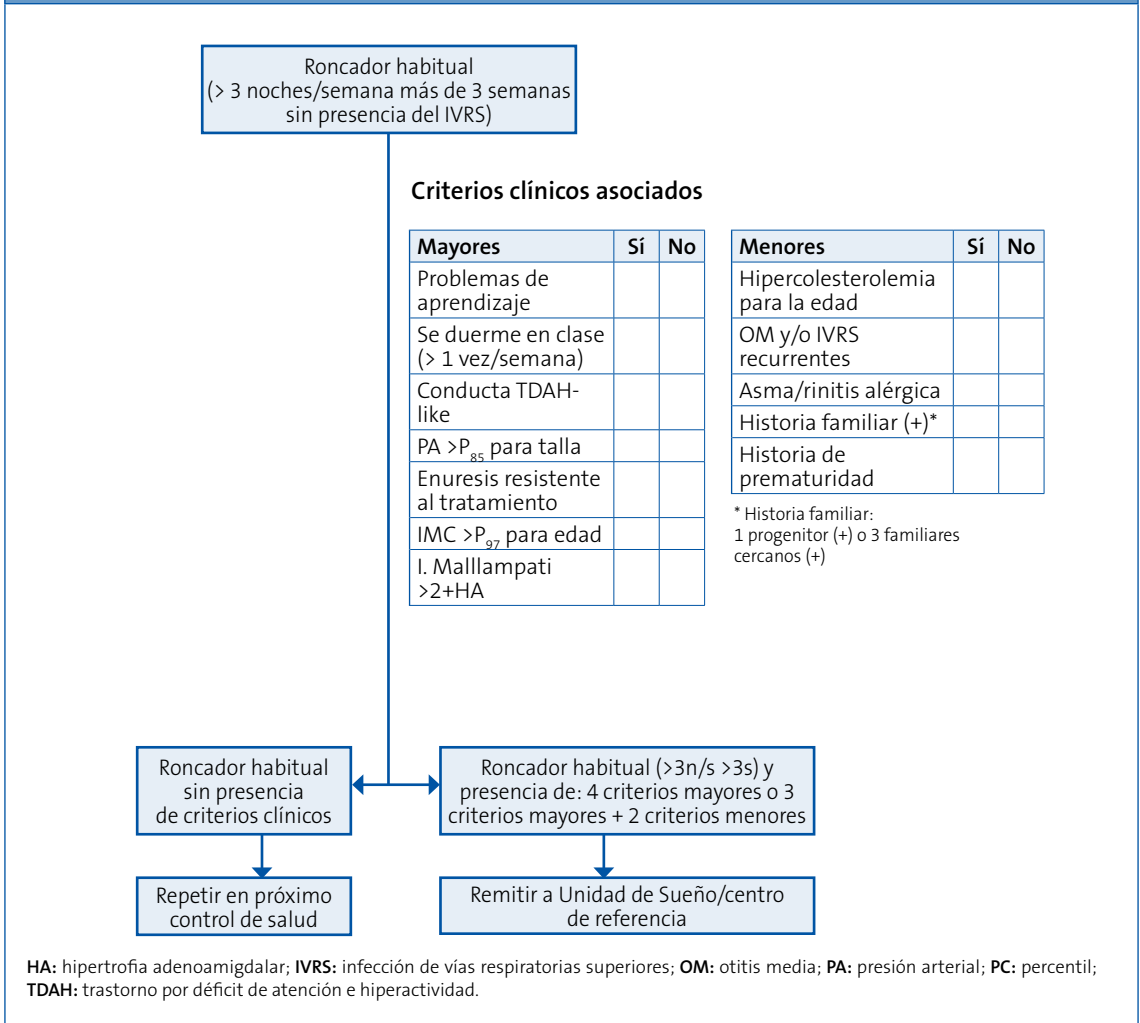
Roncador habitual (> 3 noches/semana más de 3 semanas sin presencia del IVRS)

Criterios clínicos asociados

| Mayores | Sí | No |
|---|---|---|
| Problemas de aprendizaje | | |
| Se duerme en clase (> 1 vez/semana) | | |
| Conducta TDAH-like | | |
| PA >$P_{85}$ para talla | | |
| Enuresis resistente al tratamiento | | |
| IMC >$P_{97}$ para edad | | |
| I. Malllampati >2+HA | | |

| Menores | Sí | No |
|---|---|---|
| Hipercolesterolemia para la edad | | |
| OM y/o IVRS recurrentes | | |
| Asma/rinitis alérgica | | |
| Historia familiar (+)* | | |
| Historia de prematuridad | | |

* Historia familiar: 1 progenitor (+) o 3 familiares cercanos (+)

Roncador habitual sin presencia de criterios clínicos

Roncador habitual (>3n/s >3s) y presencia de: 4 criterios mayores o 3 criterios mayores + 2 criterios menores

Repetir en próximo control de salud

Remitir a Unidad de Sueño/centro de referencia

HA: hipertrofia adenoamigdalar; IVRS: infección de vías respiratorias superiores; OM: otitis media; PA: presión arterial; PC: percentil; TDAH: trastorno por déficit de atención e hiperactividad.